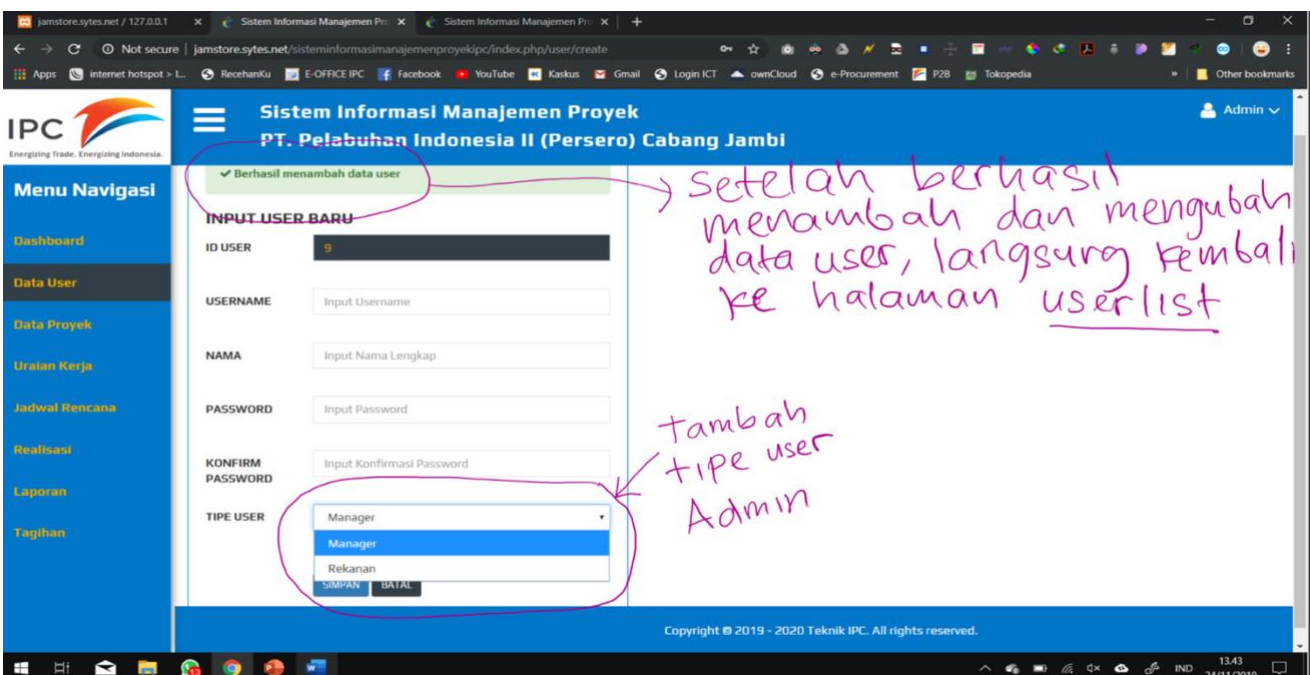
jamstore.sytes.net / 127.0.0.1 × Sistem Informasi Manajemen Pro × Sistem Informasi Manajemen Pro ×

Not secure | jamstore.sytes.net/sisteminformasimanajemenproyekipc/index.php/user/create

Apps internet hotspot > L... RecehanKu E-OFFICE IPC Facebook YouTube Kaskus Gmail Login ICT ownCloud e-Procurement P2B Tokopedia Other bookmarks

IPC
Energizing Trade. Energizing Indonesia.

Sistem Informasi Manajemen Proyek
PT. Pelabuhan Indonesia II (Persero) Cabang Jambi

Admin

Menu Navigasi
Dashboard
Data User
Data Proyek
Uraian Kerja
Jadwal Rencana
Realisasi
Laporan
Tagihan

✔ Berhasil menambah data user

INPUT USER BARU

ID USER 9
USERNAME Input Username
NAMA Input Nama Lengkap
PASSWORD Input Password
KONFIRM PASSWORD Input Konfirmasi Password
TIPE USER Manager
Manager
Rekanan
SIMPAN BATAL

setelah berhasil menambah dan mengubah data user, langsung kembali ke halaman userlist

tambah tipe user Admin

Copyright © 2019 - 2020 Teknik IPC. All rights reserved.

IND 13.43